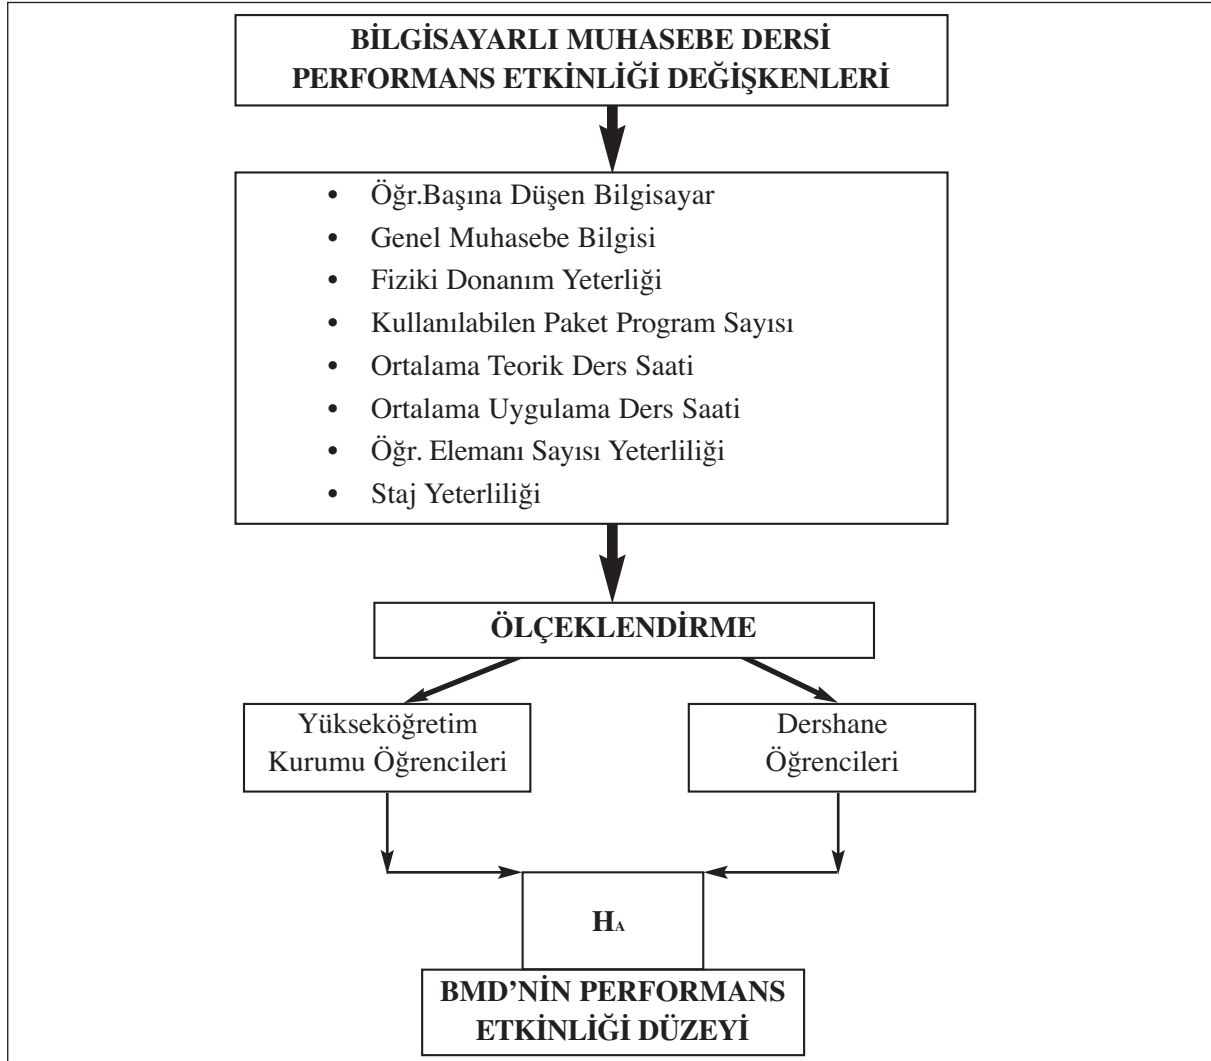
BİLGİSAYARLI MUHASEBE DERSİ PERFORMANS ETKİNLİĞİ DEĞİŞKENLERİ

- Öğr.Başına Düşen Bilgisayar
- Genel Muhasebe Bilgisi
- Fiziki Donanım Yeterliği
- Kullanılabilen Paket Program Sayısı
- Ortalama Teorik Ders Saati
- Ortalama Uygulama Ders Saati
- Öğr. Elemanı Sayısı Yeterliliği
- Staj Yeterliliği

ÖLÇEKLENDİRME

Yükseköğretim Kurumu Öğrencileri

Dershane Öğrencileri

$H_A$

BMD'NİN PERFORMANS ETKİNLİĞİ DÜZEYİ